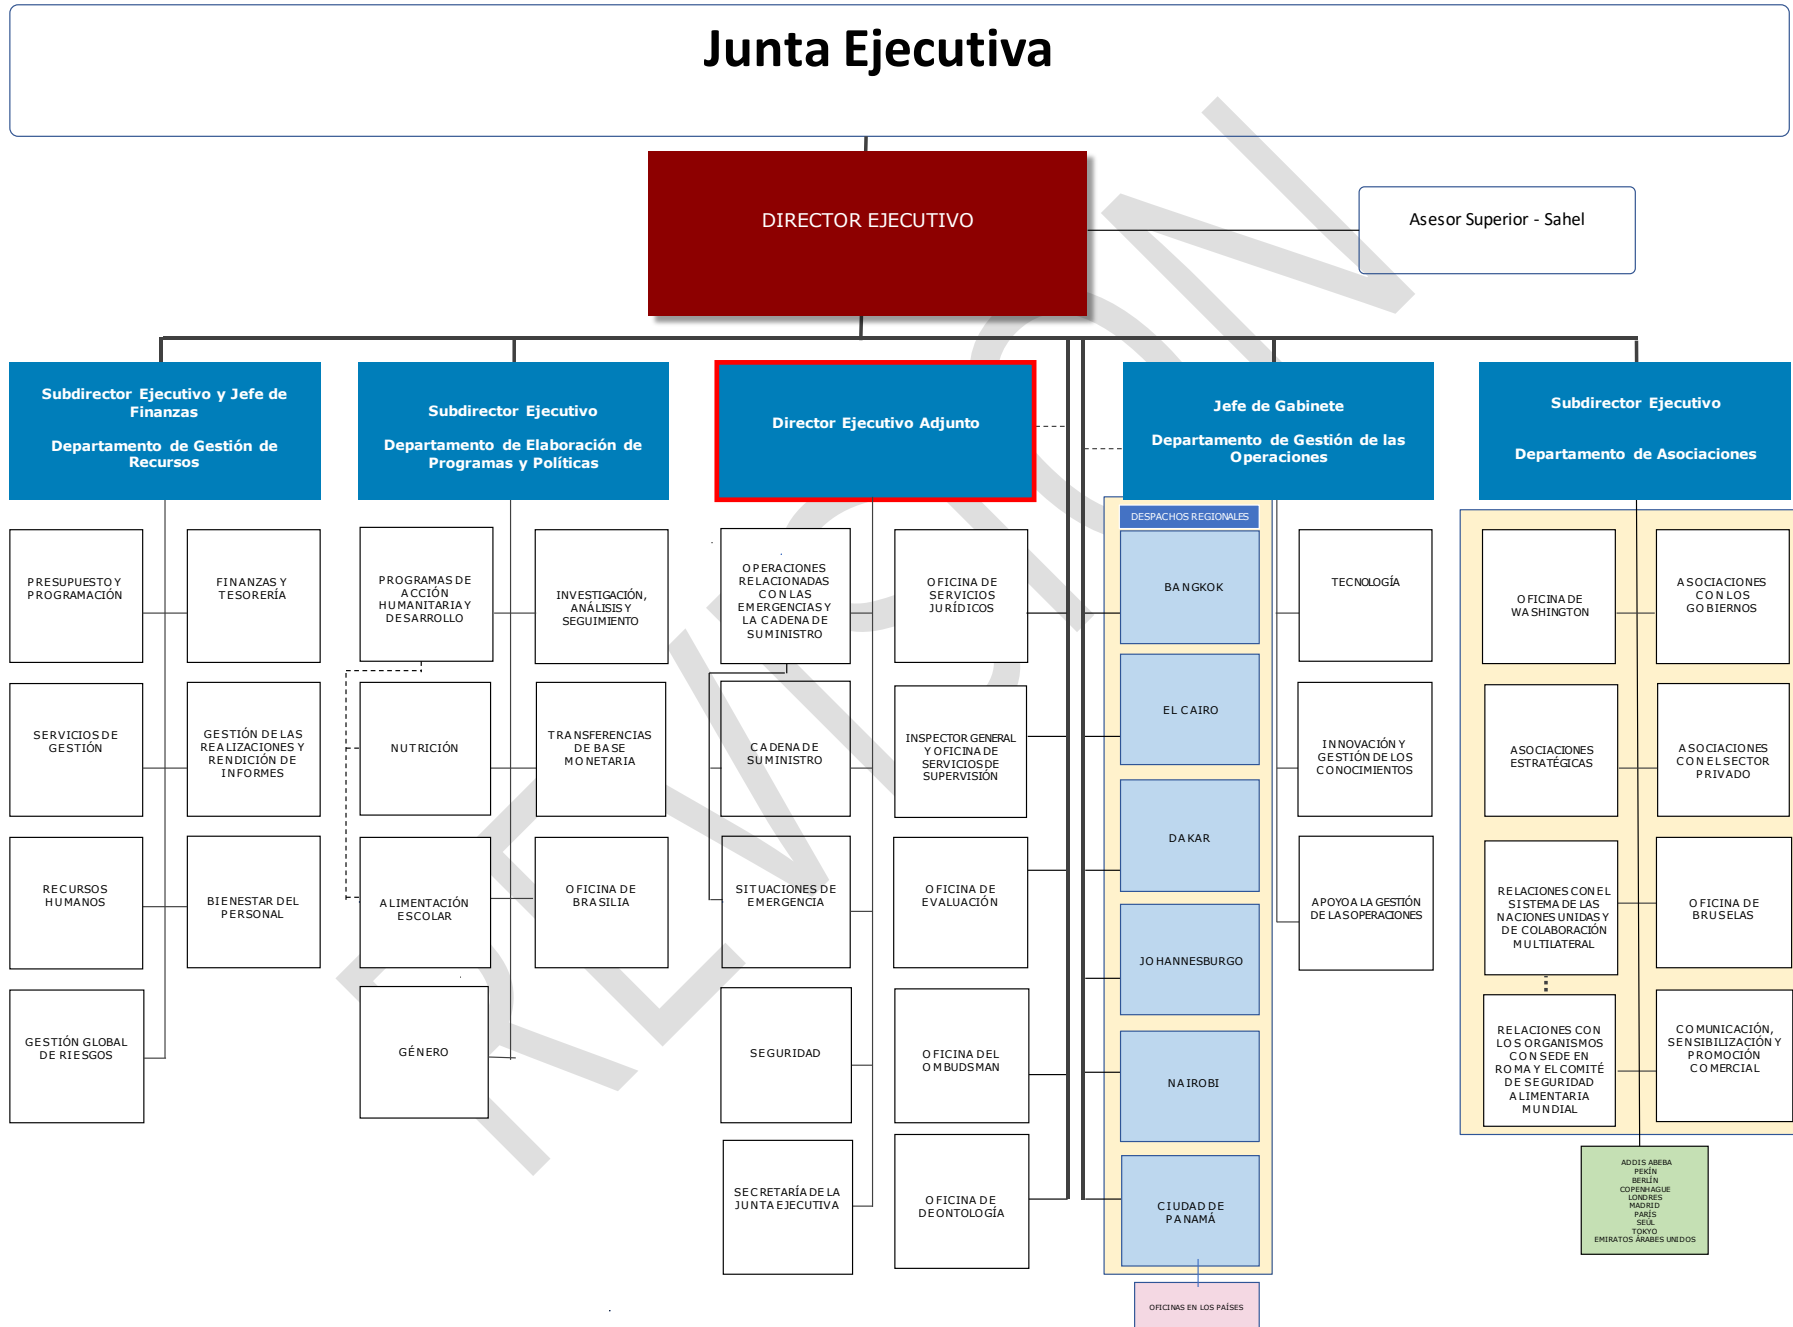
Junta Ejecutiva

DIRECTOR EJECUTIVO

Asesor Superior - Sahel

Subdirector Ejecutivo y Jefe de Finanzas

Departamento de Gestión de Recursos

PRESUPUESTO Y PROGRAMACIÓN

FINANZAS Y TESORERÍA

SERVICIOS DE GESTIÓN

GESTIÓN DE LAS REALIZACIONES Y RENDICIÓN DE INFORMES

RECURSOS HUMANOS

BIENESTAR DEL PERSONAL

GESTIÓN GLOBAL DE RIESGOS

Subdirector Ejecutivo

Departamento de Elaboración de Programas y Políticas

PROGRAMAS DE ACCIÓN HUMANITARIA Y DESARROLLO

INVESTIGACIÓN, ANÁLISIS Y SEGUIMIENTO

NUTRICIÓN

TRANSFERENCIAS DE BASE MONETARIA

ALIMENTACIÓN ESCOLAR

OFICINA DE BRASILIA

GÉNERO

Director Ejecutivo Adjunto

OPERACIONES RELACIONADAS CON LAS EMERGENCIAS Y LA CADENA DE SUMINISTRO

OFICINA DE SERVICIOS JURÍDICOS

CADENA DE SUMINISTRO

INSPECTOR GENERAL Y OFICINA DE SERVICIOS DE SUPERVISIÓN

SITUACIONES DE EMERGENCIA

OFICINA DE EVALUACIÓN

SEGURIDAD

OFICINA DEL OMBUDSMAN

SECRETARÍA DE LA JUNTA EJECUTIVA

OFICINA DE DEONTOLOGÍA

Jefe de Gabinete

Departamento de Gestión de las Operaciones

DESPACHOS REGIONALES

BANGKOK

EL CAIRO

DAKAR

JOHANNESBURGO

NAIROBI

CIUDAD DE PANAMÁ

OFICINAS EN LOS PAÍSES

TECNOLOGÍA

INNOVACIÓN Y GESTIÓN DE LOS CONOCIMIENTOS

APOYO A LA GESTIÓN DE LAS OPERACIONES

Subdirector Ejecutivo

Departamento de Asociaciones

OFICINA DE WASHINGTON

ASOCIACIONES CON LOS GOBIERNOS

ASOCIACIONES ESTRATÉGICAS

ASOCIACIONES CON EL SECTOR PRIVADO

RELACIONES CON EL SISTEMA DE LAS NACIONES UNIDAS Y DE COLABORACIÓN MULTILATERAL

OFICINA DE BRUSELAS

RELACIONES CON LOS ORGANISMOS CON SEDE EN ROMA Y EL COMITÉ DE SEGURIDAD ALIMENTARIA MUNDIAL

COMUNICACIÓN, SENSIBILIZACIÓN Y PROMOCIÓN COMERCIAL

ADDIS ABEBA
PEKÍN
BERLÍN
COPENHAGUE
LONDRES
MADRID
PARÍS
SEÚL
TOKYO
EMIRATOS ÁRABES UNIDOS